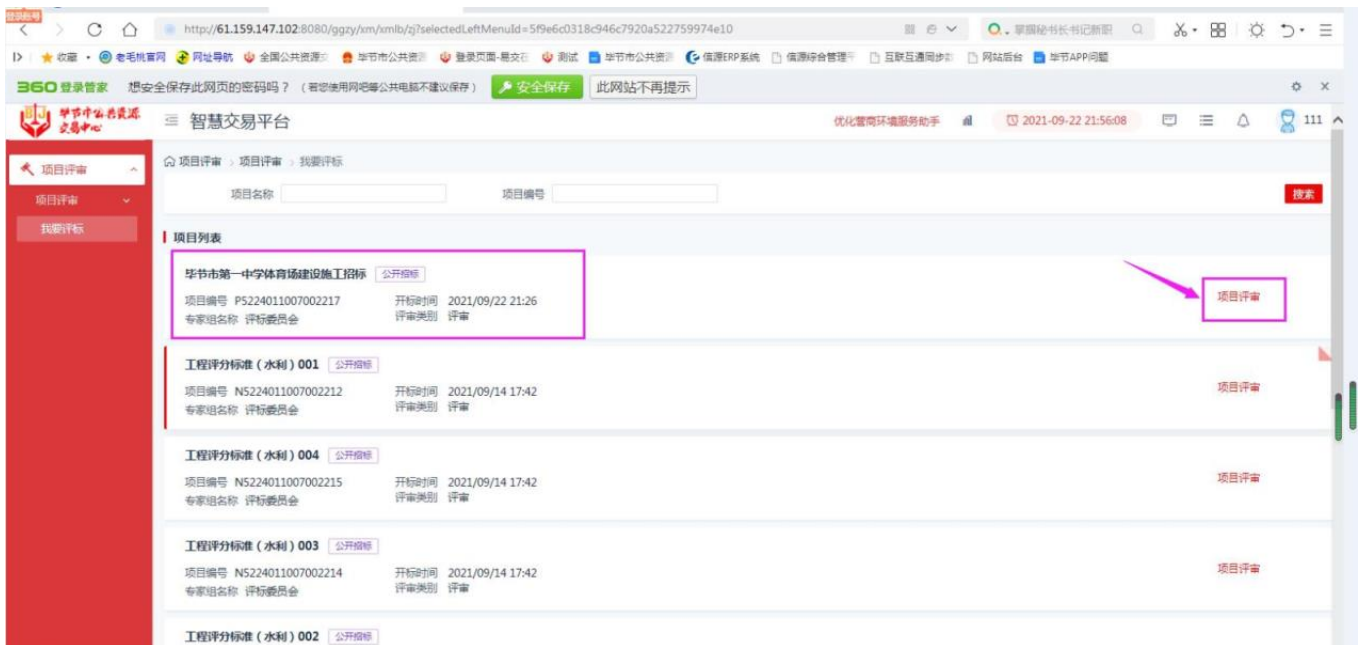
http://61.159.147.102:8080/ggzy/xm/xmlb/zj?selectedLeftMenuId=5f9e6c0318c946c7920a522759974e10

掌握秘书长书记新职

收藏 老毛桃官网 网址导航 全国公共资源交 毕节市公共资源 登录页面-易交在 测试 毕节市公共资源 信源ERP系统 信源综合管理平 互联互通同步数 网站后台 毕节APP问题

360登录管家 想安全保存此网页的密码吗？（若您使用网吧等公共电脑不建议保存） 安全保存 此网站不再提示

毕节市公共资源交易中心 智慧交易平台 优化营商环境服务助手 2021-09-22 21:56:08 111

项目评审
项目评审
我要评标

项目评审 › 项目评审 › 我要评标

项目名称 项目编号 搜索

项目列表

毕节市第一中学体育场建设施工招标 公开招标
项目编号 P5224011007002217 开标时间 2021/09/22 21:26
专家组名称 评标委员会 评审类别 评审
项目评审

工程评分标准（水利）001 公开招标
项目编号 N5224011007002212 开标时间 2021/09/14 17:42
专家组名称 评标委员会 评审类别 评审
项目评审

工程评分标准（水利）004 公开招标
项目编号 N5224011007002215 开标时间 2021/09/14 17:42
专家组名称 评标委员会 评审类别 评审
项目评审

工程评分标准（水利）003 公开招标
项目编号 N5224011007002214 开标时间 2021/09/14 17:42
专家组名称 评标委员会 评审类别 评审
项目评审

工程评分标准（水利）002 公开招标